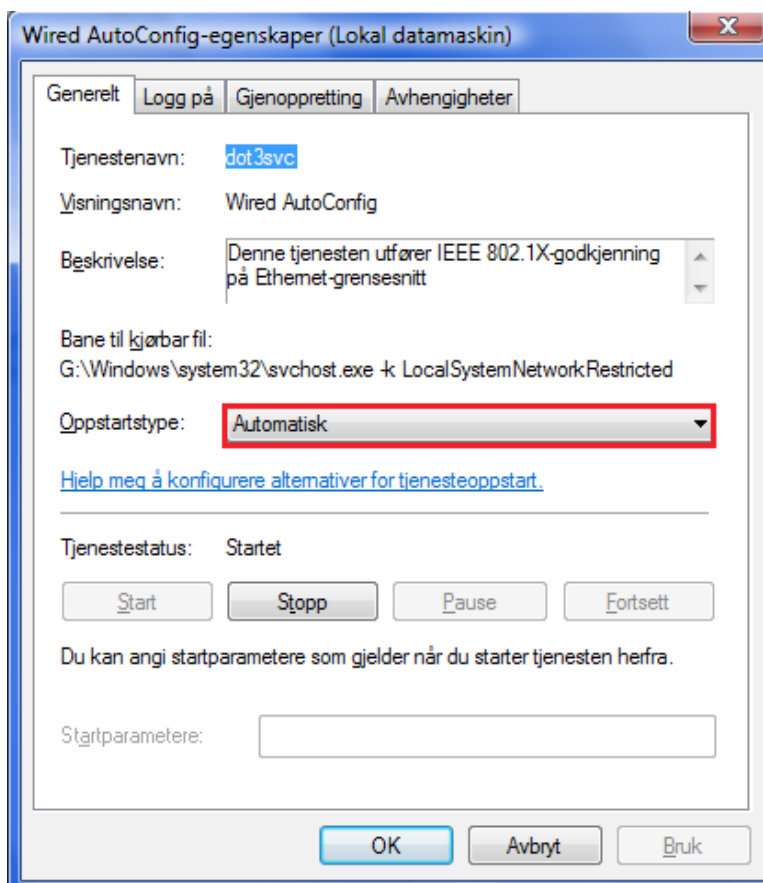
Wired AutoConfig-egenskaper (Lokal datamaskin)

X

Generelt | Logg på | Gjenoppretting | Avhengigheter

Tjenestenavn: dot3svc

Visningsnavn: Wired AutoConfig

Beskrivelse: Denne tjenesten utfører IEEE 802.1X-godkjenning på Ethernet-grensesnitt

Bane til kjørbar fil:
G:\Windows\system32\svchost.exe -k LocalSystemNetworkRestricted

Oppstartstype: Automatisk

Hjelp meg å konfigurere alternativer for tjenesteoppstart.

Tjenestestatus: Startet

Start | Stopp | Pause | Fortsett

Du kan angi startparametere som gjelder når du starter tjenesten herfra.

Startparametere:

OK | Avbryt | Bruk